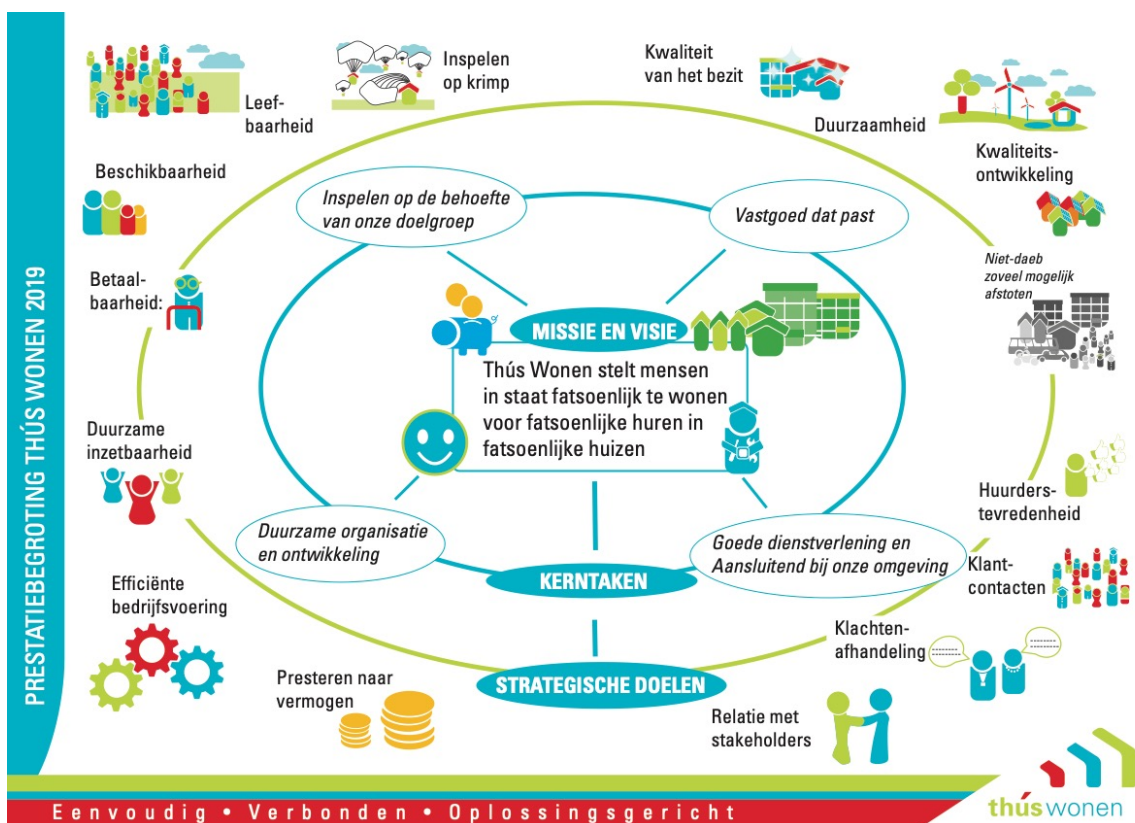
PRESTATIEBEGROTING THÚS WONEN 2019

Leefbaarheid

Inspelen op krimp

Kwaliteit van het bezit

Duurzaamheid

Kwaliteitsontwikkeling

Beschikbaarheid

Inspelen op de behoefte van onze doelgroep

Vastgoed dat past

Niet-daeb zoveel mogelijk afstoten

Betaalbaarheid:

MISSIE EN VISIE

Thús Wonen stelt mensen in staat fatsoenlijk te wonen voor fatsoenlijke huren in fatsoenlijke huizen

Duurzame inzetbaarheid

Huurderstevredenheid

Duurzame organisatie en ontwikkeling

Goede dienstverlening en Aansluitend bij onze omgeving

KERNTAKEN

Klantcontacten

Efficiënte bedrijfsvoering

Klachtenafhandeling

Presteren naar vermogen

STRATEGISCHE DOELEN

Relatie met stakeholders

Eenvoudig • Verbonden • Oplossingsgericht

thús wonen